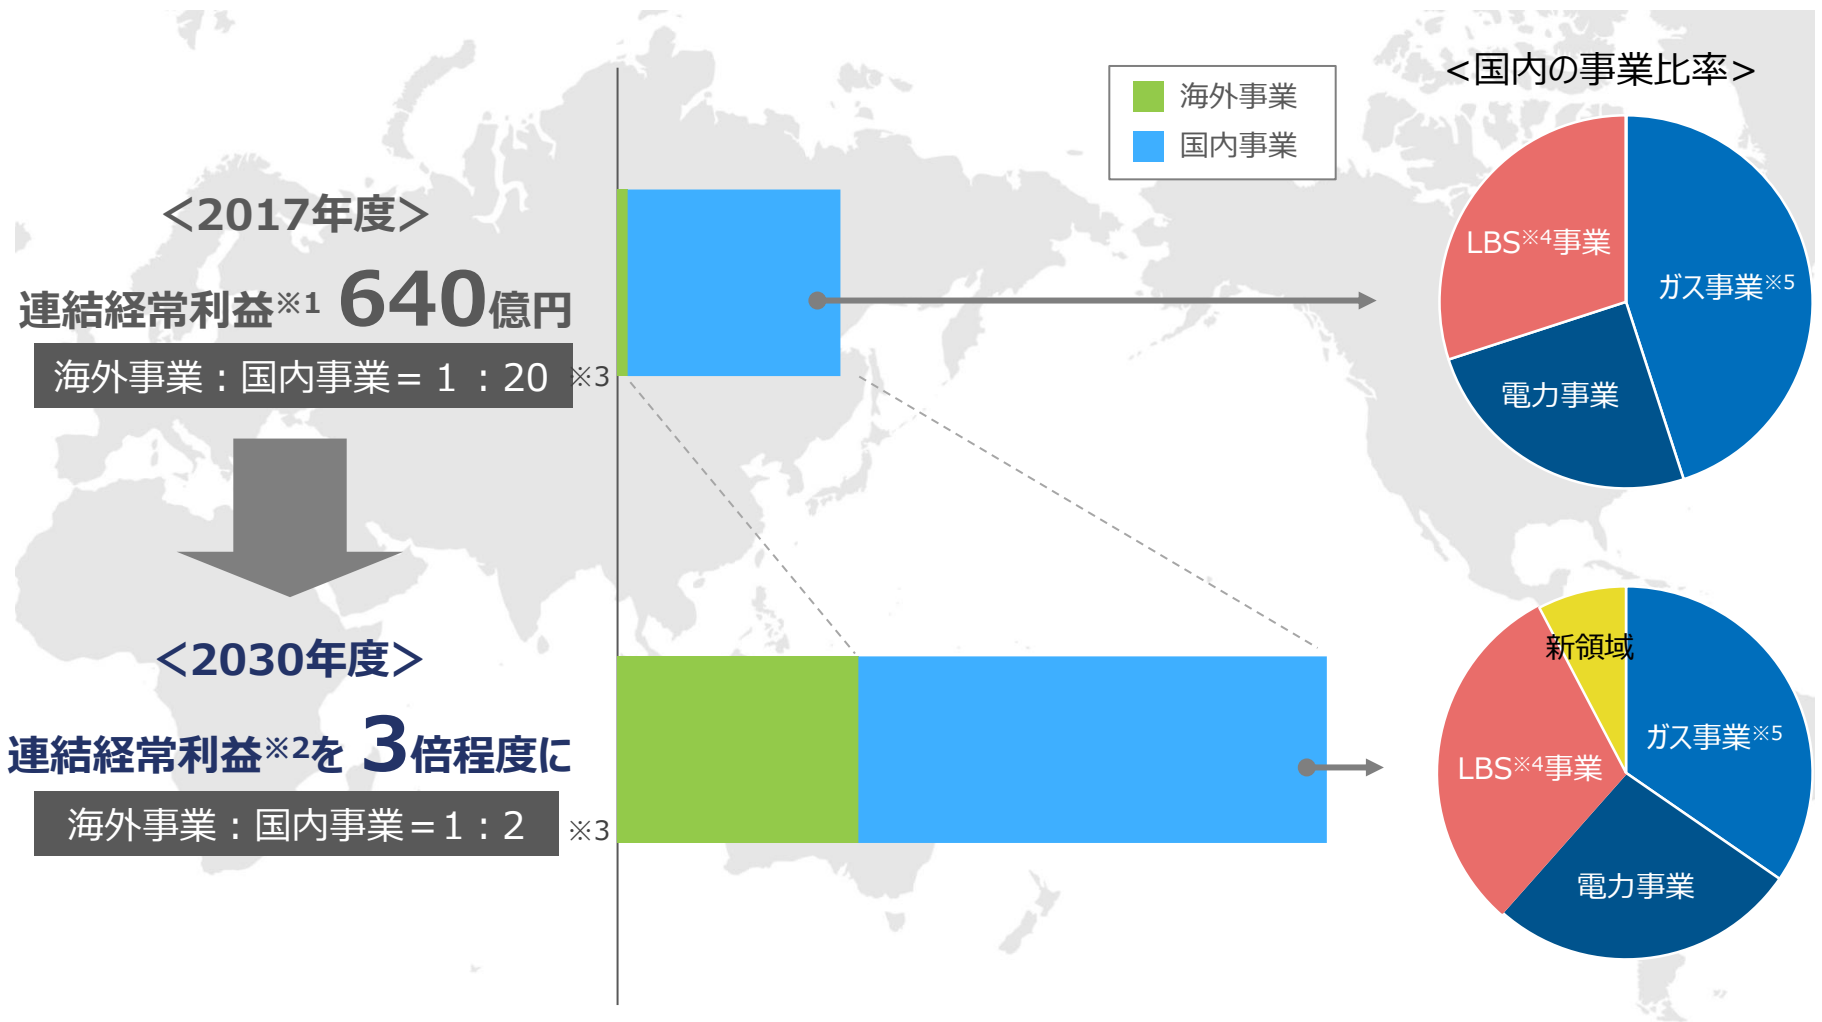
海外事業
国内事業

＜国内の事業比率＞

＜2017年度＞
連結経常利益※1 640億円
海外事業：国内事業＝１：20 ※3

LBS※4事業
ガス事業※5
電力事業

＜2030年度＞
連結経常利益※2を 3倍程度に
海外事業：国内事業＝1：2 ※3

新領域
ガス事業※5
LBS※4事業
電力事業